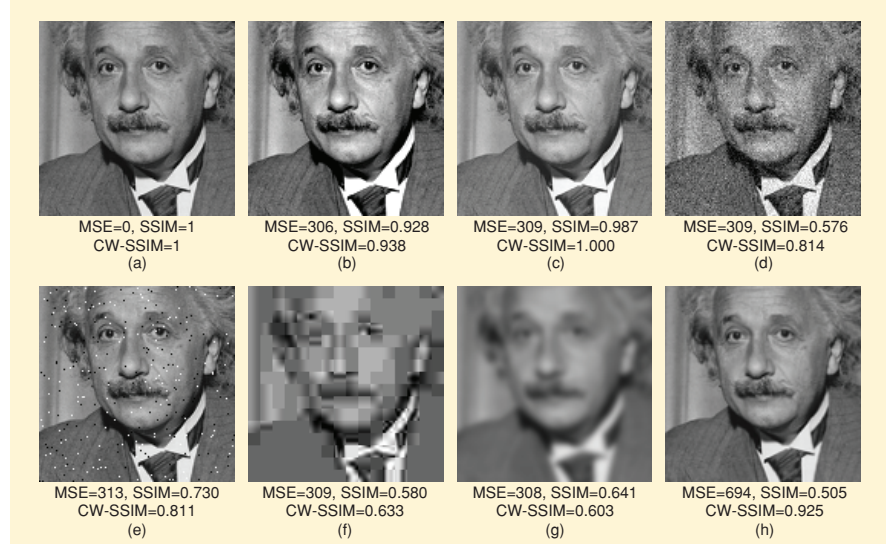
MSE=0, SSIM=1
CW-SSIM=1
(a)

MSE=306, SSIM=0.928
CW-SSIM=0.938
(b)

MSE=309, SSIM=0.987
CW-SSIM=1.000
(c)

MSE=309, SSIM=0.576
CW-SSIM=0.814
(d)

MSE=313, SSIM=0.730
CW-SSIM=0.811
(e)

MSE=309, SSIM=0.580
CW-SSIM=0.633
(f)

MSE=308, SSIM=0.641
CW-SSIM=0.603
(g)

MSE=694, SSIM=0.505
CW-SSIM=0.925
(h)